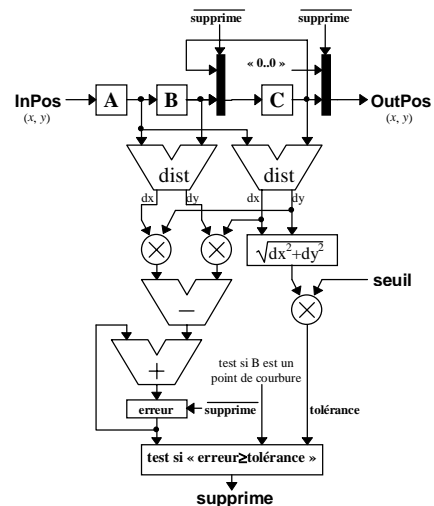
$\overline{\text{supprime}}$

$\overline{\text{supprime}}$

« 0..0 »

InPos

$(x, y)$

A

B

C

OutPos

$(x, y)$

dist

dist

dx

dy

dx

dy

$\otimes$

$\otimes$

$\sqrt{dx^2+dy^2}$

seuil

$-$

$\otimes$

$+$

test si B est un point de courbure

erreur

$\overline{\text{supprime}}$

tolérance

test si « erreur≥tolérance »

supprime